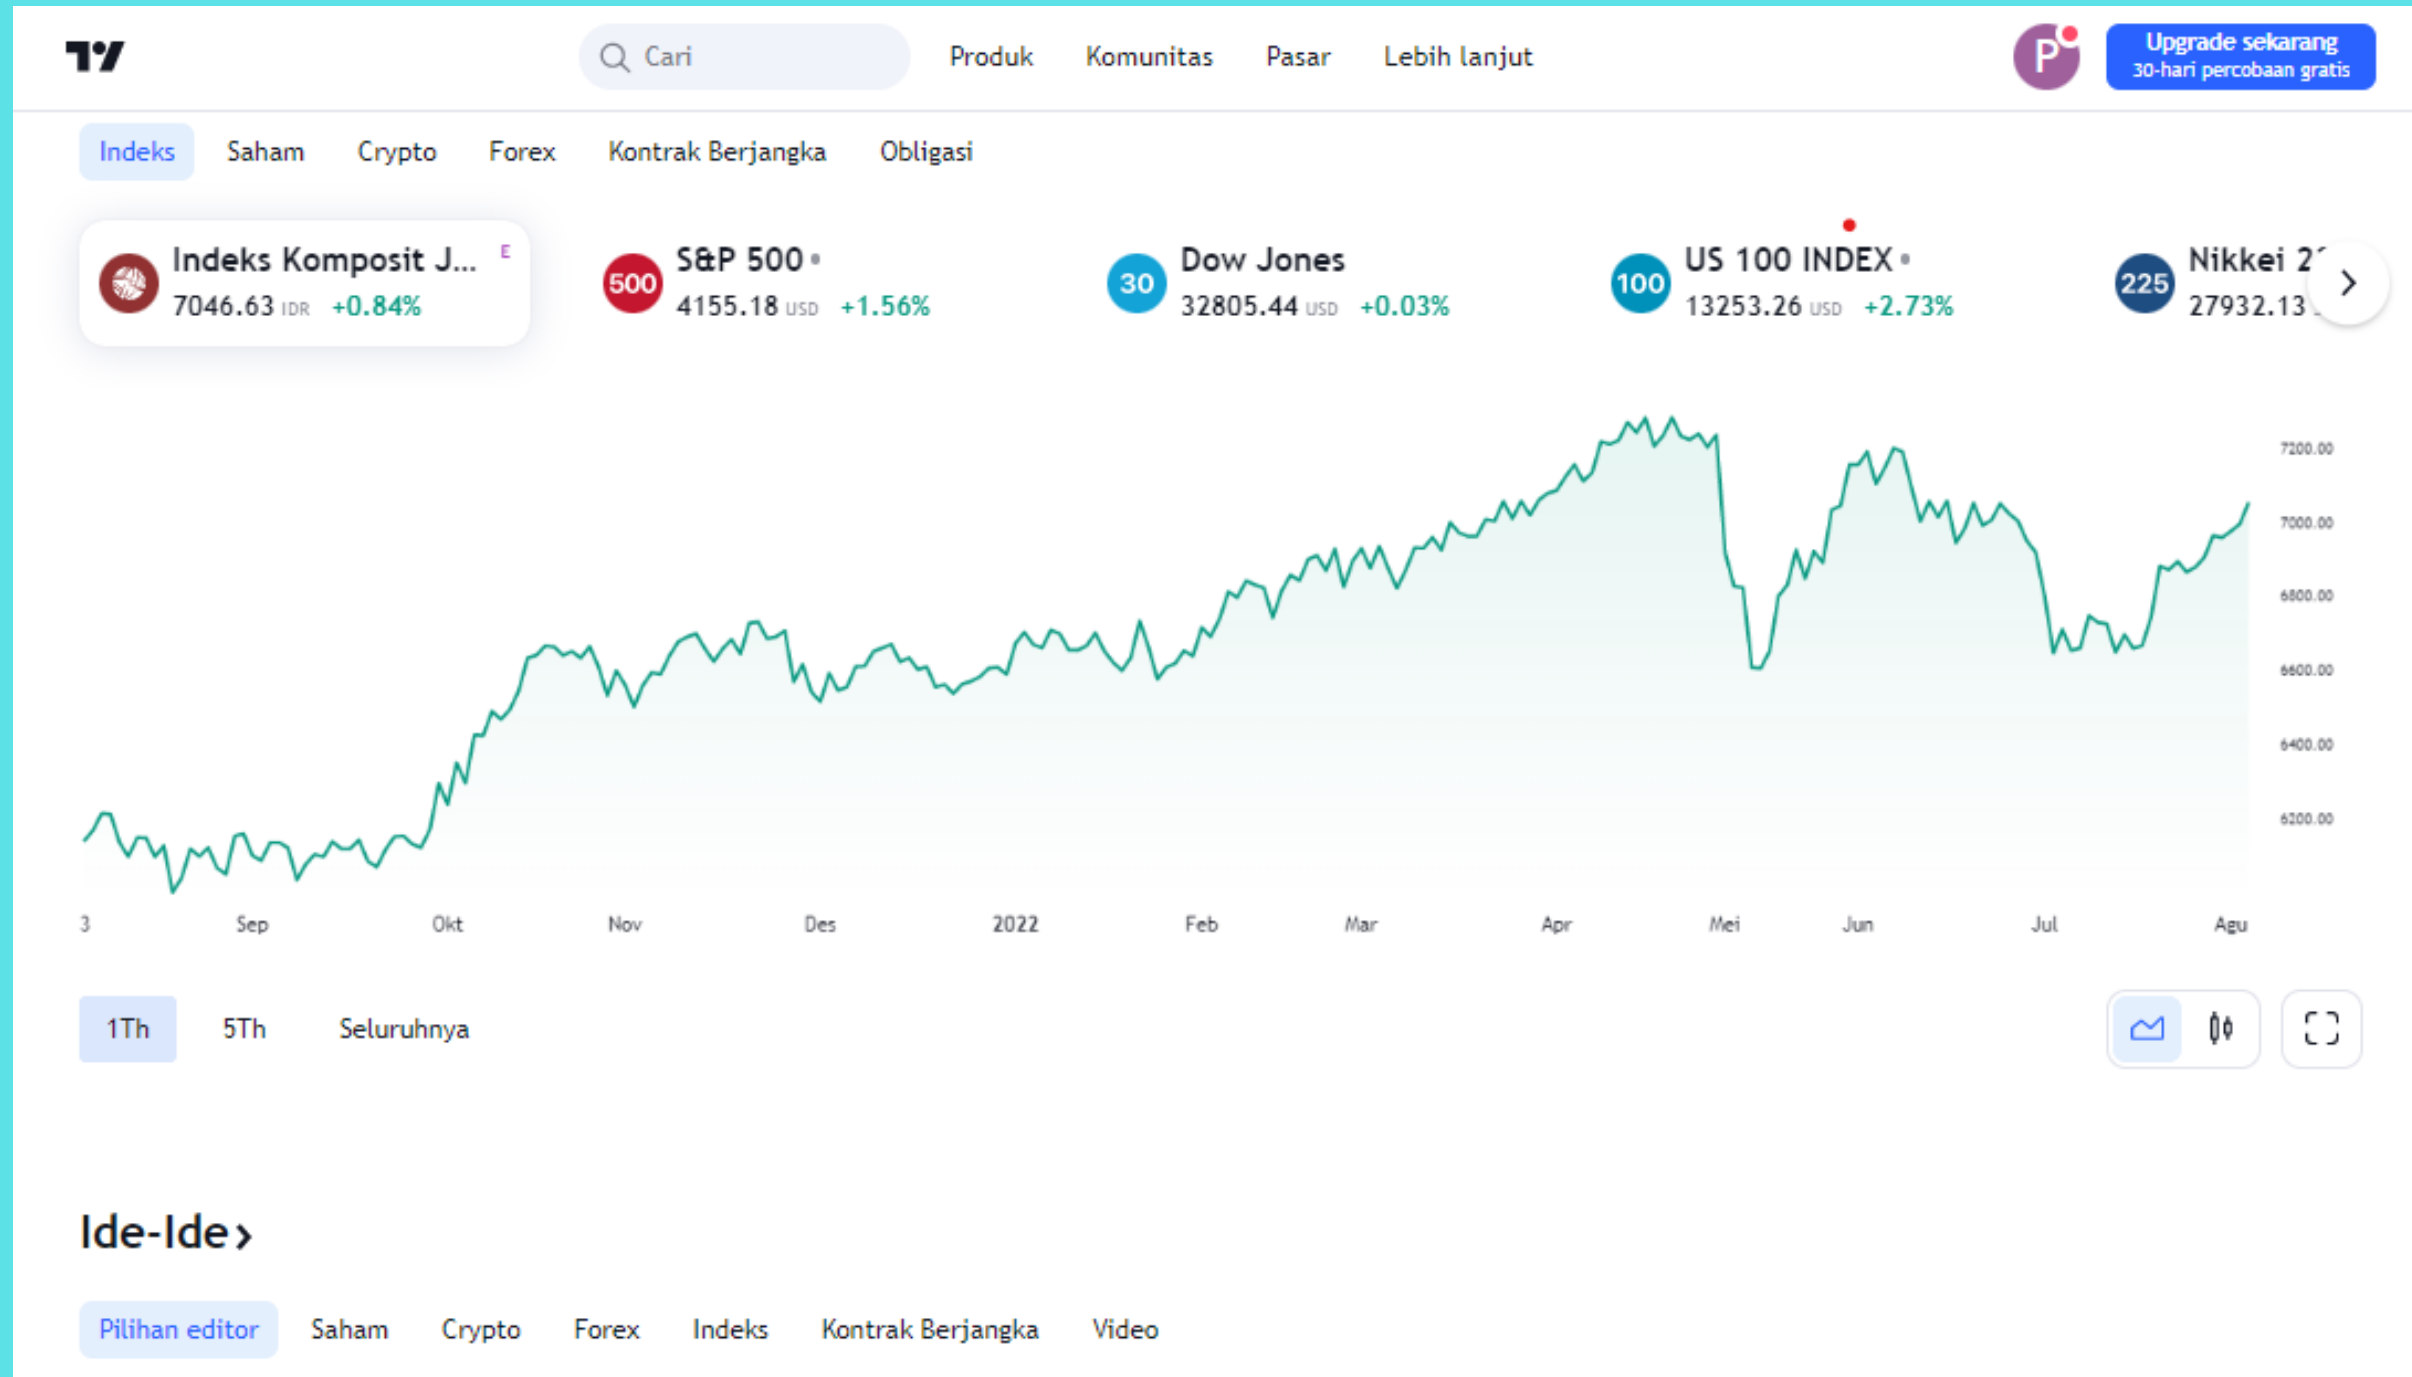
TV

Cari

Produk Komunitas Pasar Lebih lanjut

P

Upgrade sekarang
30-hari percobaan gratis

Indeks Saham Crypto Forex Kontrak Berjangka Obligasi

Indeks Komposit J... E
7046.63 IDR +0.84%

500 S&P 500
4155.18 USD +1.56%

30 Dow Jones
32805.44 USD +0.03%

100 US 100 INDEX
13253.26 USD +2.73%

225 Nikkei 2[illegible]
27932.13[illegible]

7200.00
7000.00
6800.00
6600.00
6400.00
6200.00

3 Sep Okt Nov Des 2022 Feb Mar Apr Mei Jun Jul Agu

1Th 5Th Seluruhnya

Ide-Ide ›

Pilihan editor Saham Crypto Forex Indeks Kontrak Berjangka Video